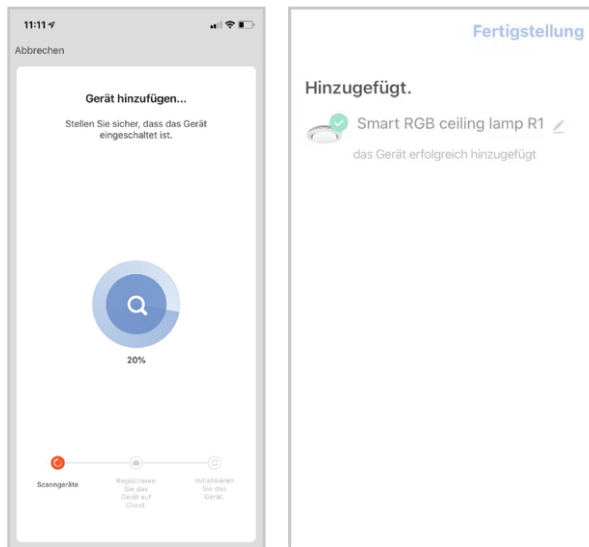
11:11

Abbrechen

Gerät hinzufügen...

Stellen Sie sicher, dass das Gerät eingeschaltet ist.

20%

Scanngeräte

Registrieren Sie das Gerät auf Cloud.

Intialisieren Sie das Gerät.

Fertigstellung

Hinzugefügt.

Smart RGB ceiling lamp R1

das Gerät erfolgreich hinzugefügt